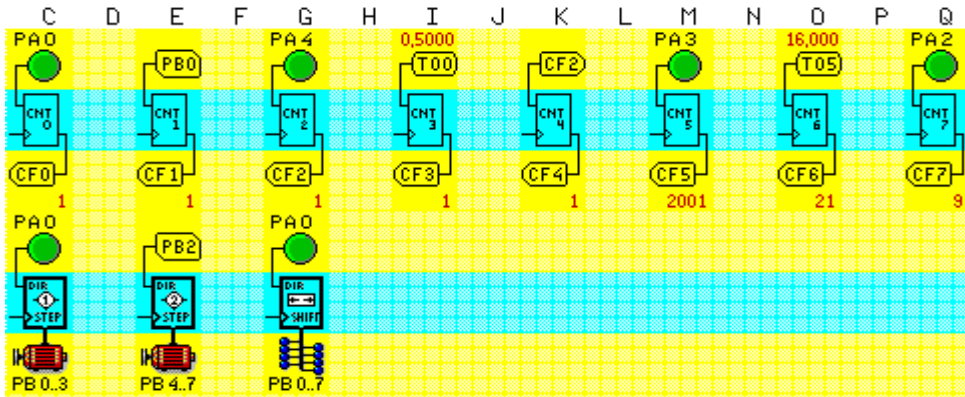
C D E F G H I J K L M N O P Q

PA0 PB0 PA4 0,5000 T00 CF2 PA3 16,000 T05 PA2

CNT 0 CNT 1 CNT 2 CNT 3 CNT 4 CNT 5 CNT 6 CNT 7

CF0 CF1 CF2 CF3 CF4 CF5 CF6 CF7

1 1 1 1 1 2001 21 9

PA0 PB2 PA0

DIR 1 STEP DIR 2 STEP DIR SHIFT

PB 0..3 PB 4..7 PB 0..7